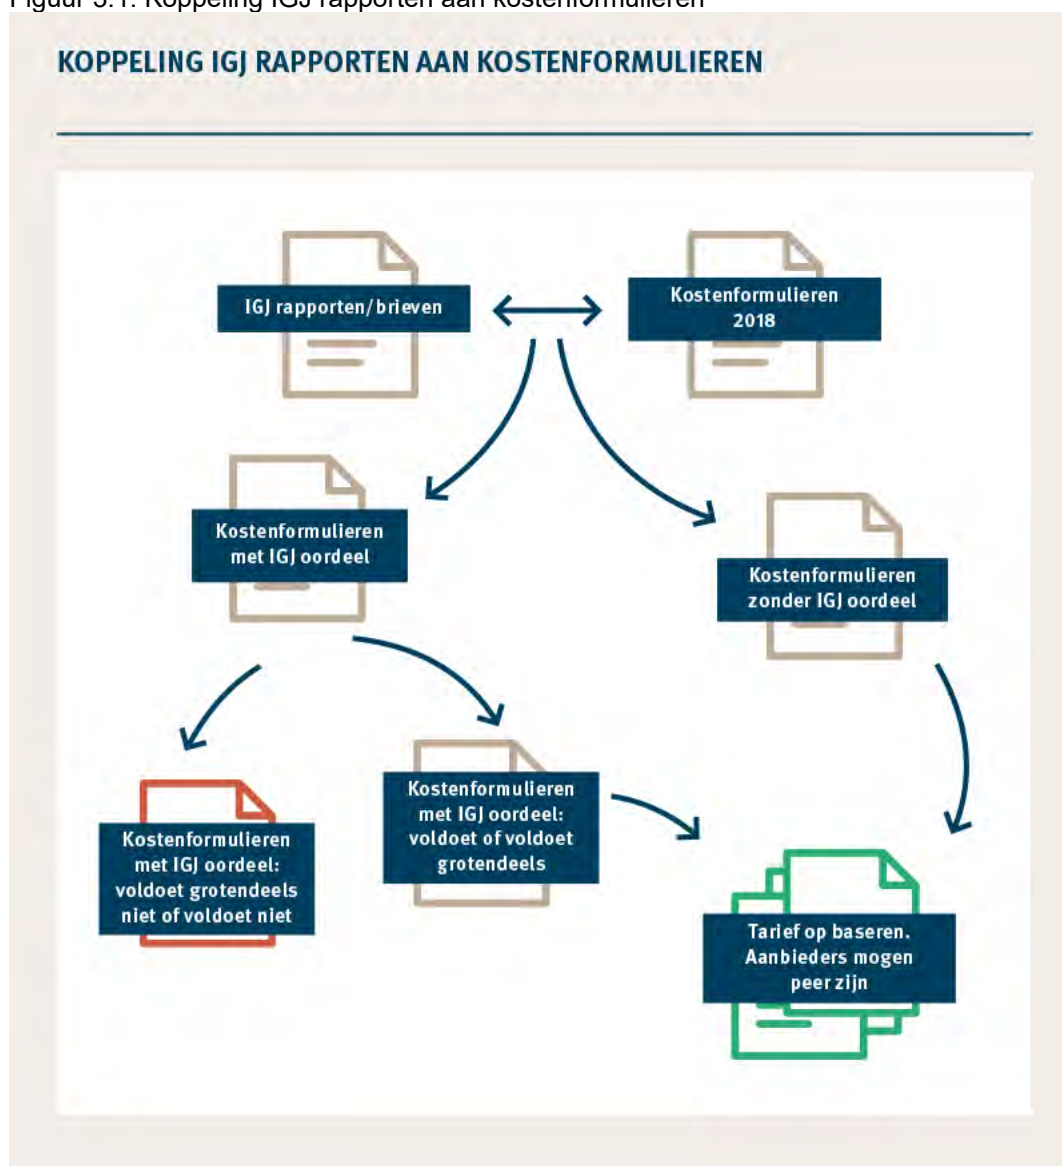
Figuur 5.1: Koppeling IGJ rapporten aan kostenformulieren

KOPPELING IGJ RAPPORTEN AAN KOSTENFORMULIEREN

IGJ rapporten/brieven

Kostenformulieren 2018

Kostenformulieren met IGJ oordeel

Kostenformulieren zonder IGJ oordeel

Kostenformulieren met IGJ oordeel: voldoet grotendeels niet of voldoet niet

Kostenformulieren met IGJ oordeel: voldoet of voldoet grotendeels

Tarief op baseren. Aanbieders mogen peer zijn